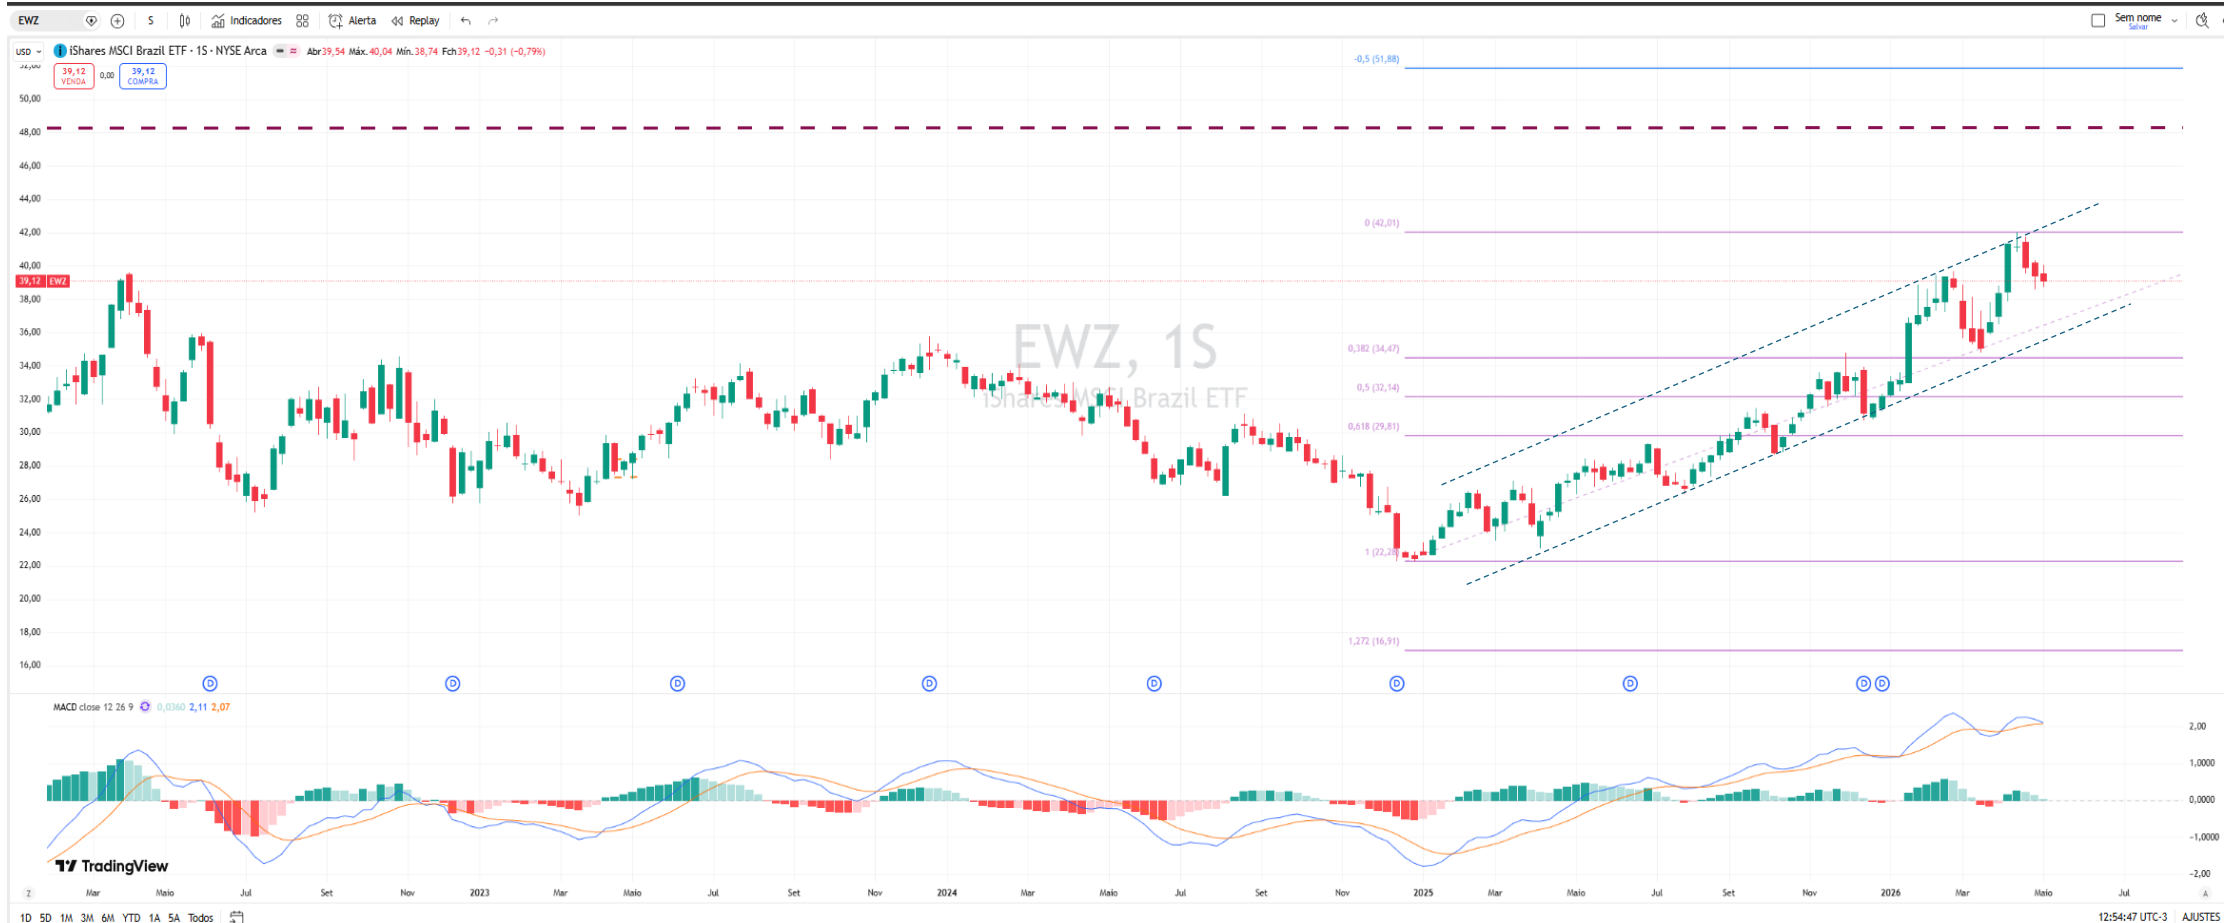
EWZ S Indicadores Alerta Replay Sem nome Salvar

USD iShares MSCI Brazil ETF · 1S · NYSE Arca Abr39,54 Máx.40,04 Mín.38,74 Fch39,12 −0,31 (−0,79%)

39,12 VENDA 0,00 39,12 COMPRA

EWZ, 1S
iShares MSCI Brazil ETF

-0,5 (51,88)
0 (42,01)
0,382 (34,47)
0,5 (32,14)
0,618 (29,81)
1 (22,28)
1,272 (16,91)

52,00
50,00
48,00
46,00
44,00
42,00
40,00
39,12 EWZ
38,00
36,00
34,00
32,00
30,00
28,00
26,00
24,00
22,00
20,00
18,00
16,00

MACD close 12 26 9 0,0360 2,11 2,07

2,00
1,0000
0,0000
-1,0000
-2,00

TradingView

Mar Maio Jul Set Nov 2023 Mar Maio Jul Set Nov 2024 Mar Maio Jul Set Nov 2025 Mar Maio Jul Set Nov 2026 Mar Maio Jul

1D 5D 1M 3M 6M YTD 1A 5A Todos 12:54:47 UTC-3 AJUSTES